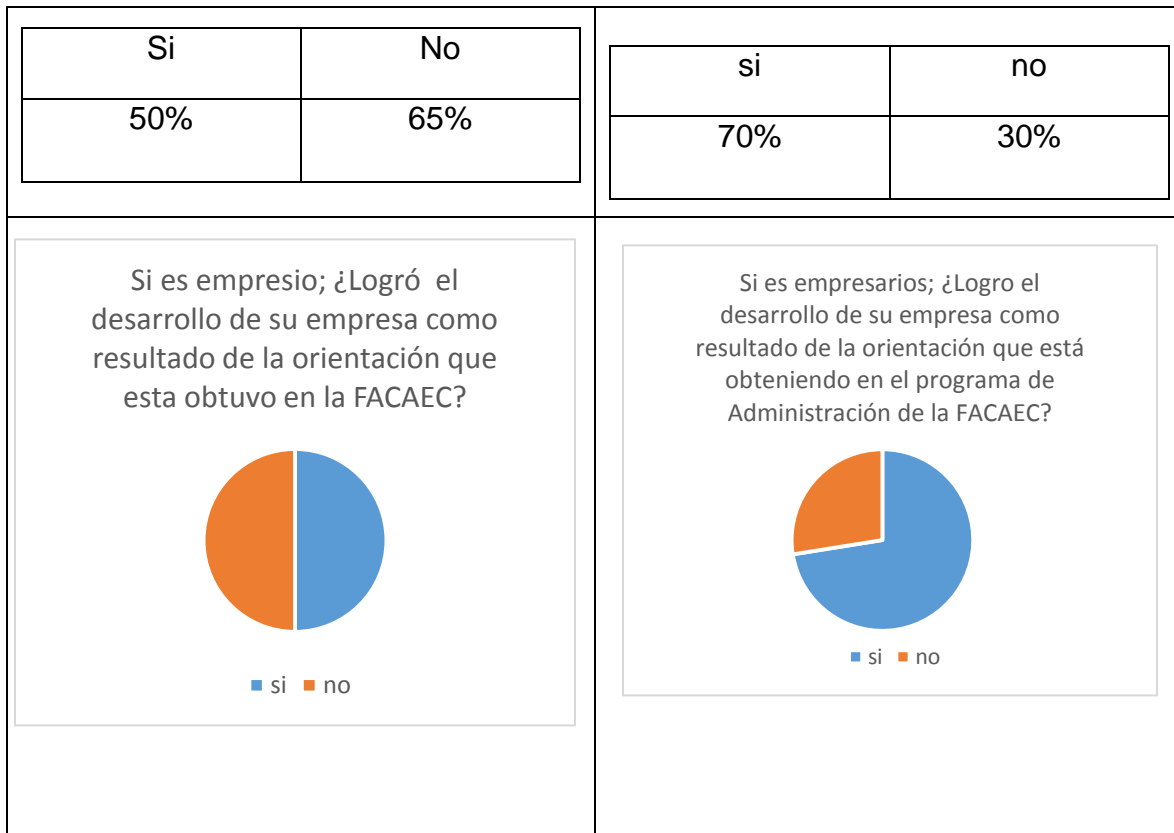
| Si | No |
|---|---|
| 50% | 65% |

| si | no |
|---|---|
| 70% | 30% |

Si es empresio; ¿Logró el desarrollo de su empresa como resultado de la orientación que esta obtuvo en la FACAEC?

si no

Si es empresarios; ¿Logro el desarrollo de su empresa como resultado de la orientación que está obteniendo en el programa de Administración de la FACAEC?

si no